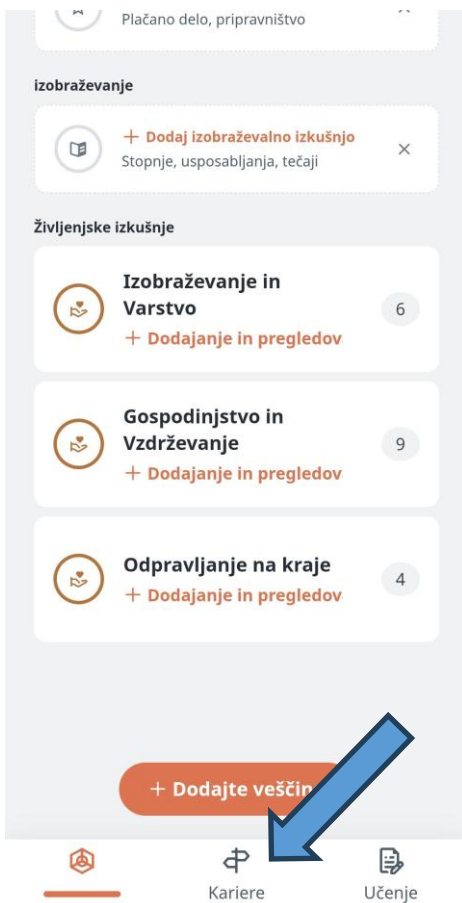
Plačano delo, pripravništvo

izobraževanje

+ Dodaj izobraževalno izkušnjo
Stopnje, usposabljanja, tečaji

Življenjske izkušnje

Izobraževanje in Varstvo
+ Dodajanje in pregledov
6

Gospodinjstvo in Vzdrževanje
+ Dodajanje in pregledov
9

Odpravljanje na kraje
+ Dodajanje in pregledov
4

+ Dodajte veščin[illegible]

Kariere
Učenje